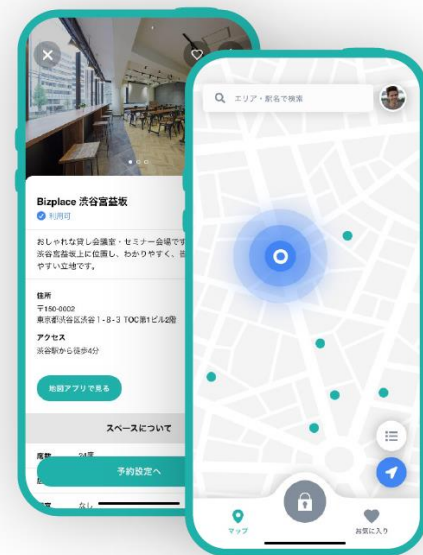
Bizplace 渋谷宮益坂

利用可

おしゃれな貸し会議室・セミナー会場です
渋谷宮益坂上に位置し、わかりやすく、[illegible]
やすい立地です。

住所

〒150-0002
東京都渋谷区渋谷１-８-３ TOC第1ビル2階

アクセス

渋谷駅から徒歩4分

地図アプリで見る

スペースについて

席数 24席

予約設定へ

なし

エリア・駅名で検索

マップ

お気に入り